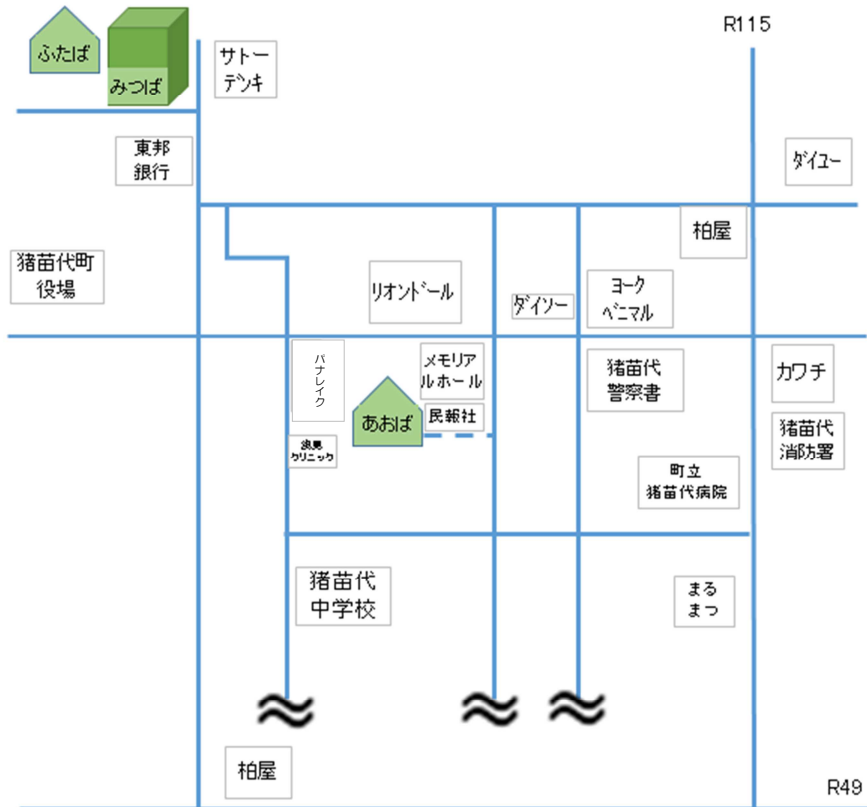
ふたば

みつば

サトー
デンキ

R115

東邦
銀行

ダイユー

柏屋

猪苗代町
役場

リオンドール

ダイソー

ヨーク
ベニマル

パナレイク

メモリアルホール

猪苗代
警察書

カワチ

あおば

民報社

猪苗代
消防署

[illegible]
クリニック

町立
猪苗代病院

猪苗代
中学校

まる
まつ

柏屋

R49